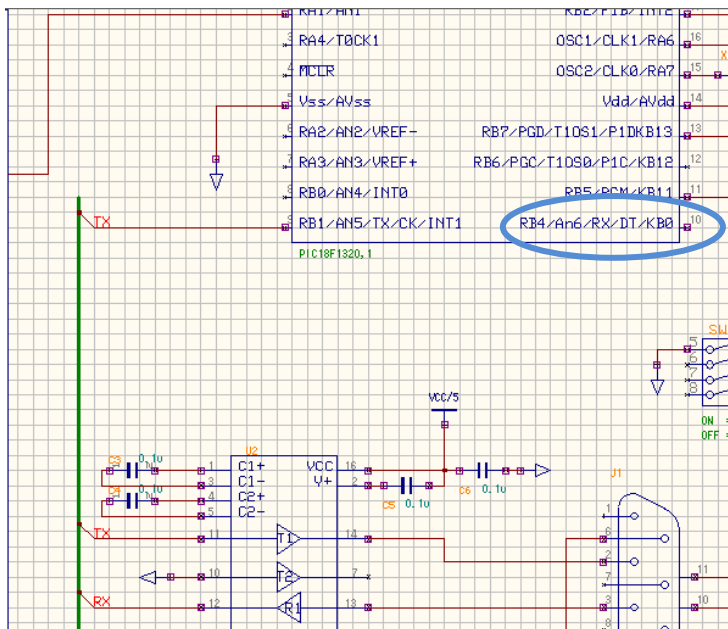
RA1/AN1
3 RA4/T0CK1
4 MCLR
5 Vss/AVss
6 RA2/AN2/VREF-
7 RA3/AN3/VREF+
8 RB0/AN4/INT0
9 RB1/AN5/TX/CK/INT1
PIC18F1320,1

RB2/P1B/INT2
16 OSC1/CLK1/RA6
15 OSC2/CLK0/RA7
14 Vdd/AVdd
13 RB7/PGD/T1OS1/P1DKB13
12 RB6/PGC/T1OS0/P1C/KB12
11 RB5/PGM/KB11
10 RB4/An6/RX/DT/KB0

TX
TX
RX

SW
5
6
7
8
ON
OFF

VCC/5

C3 0.1u
C4 0.1u
U2
1 C1+
3 C1-
4 C2+
5 C2-
VCC 16
V+ 2
C5 0.1u
C6 0.1u
11 T1 14
10 T2 7
12 R1 13

J1
1
6
2
7
3
11
10